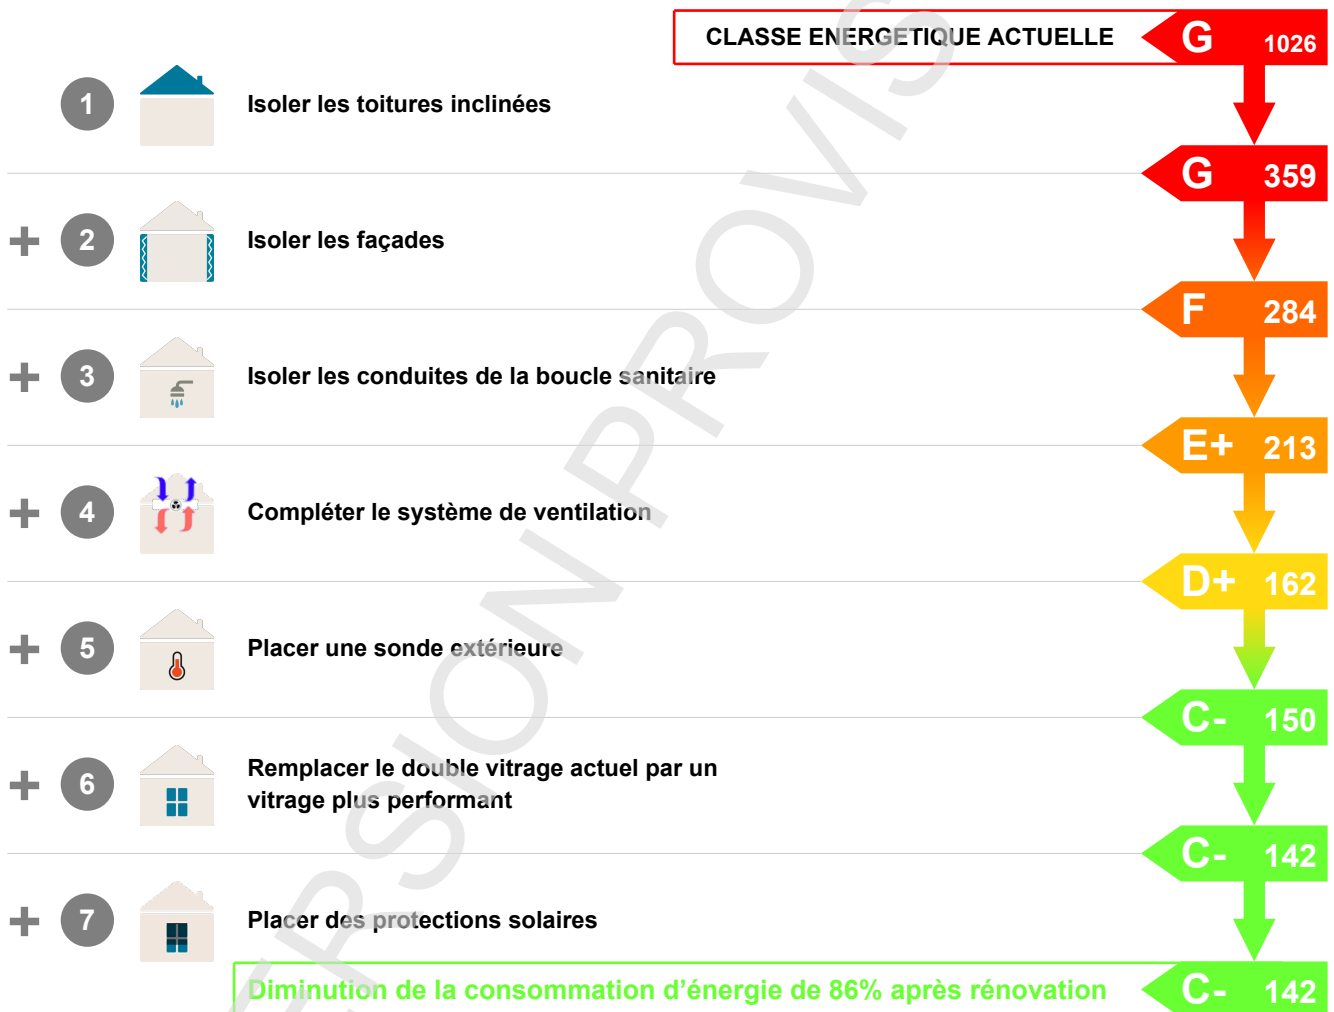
CLASSE ENERGETIQUE ACTUELLE G 1026

1 Isoler les toitures inclinées

G 359

+ 2 Isoler les façades

F 284

+ 3 Isoler les conduites de la boucle sanitaire

E+ 213

+ 4 Compléter le système de ventilation

D+ 162

+ 5 Placer une sonde extérieure

C- 150

+ 6 Remplacer le double vitrage actuel par un vitrage plus performant

C- 142

+ 7 Placer des protections solaires

Diminution de la consommation d'énergie de 86% après rénovation C- 142

VERSION PROVISOIRE